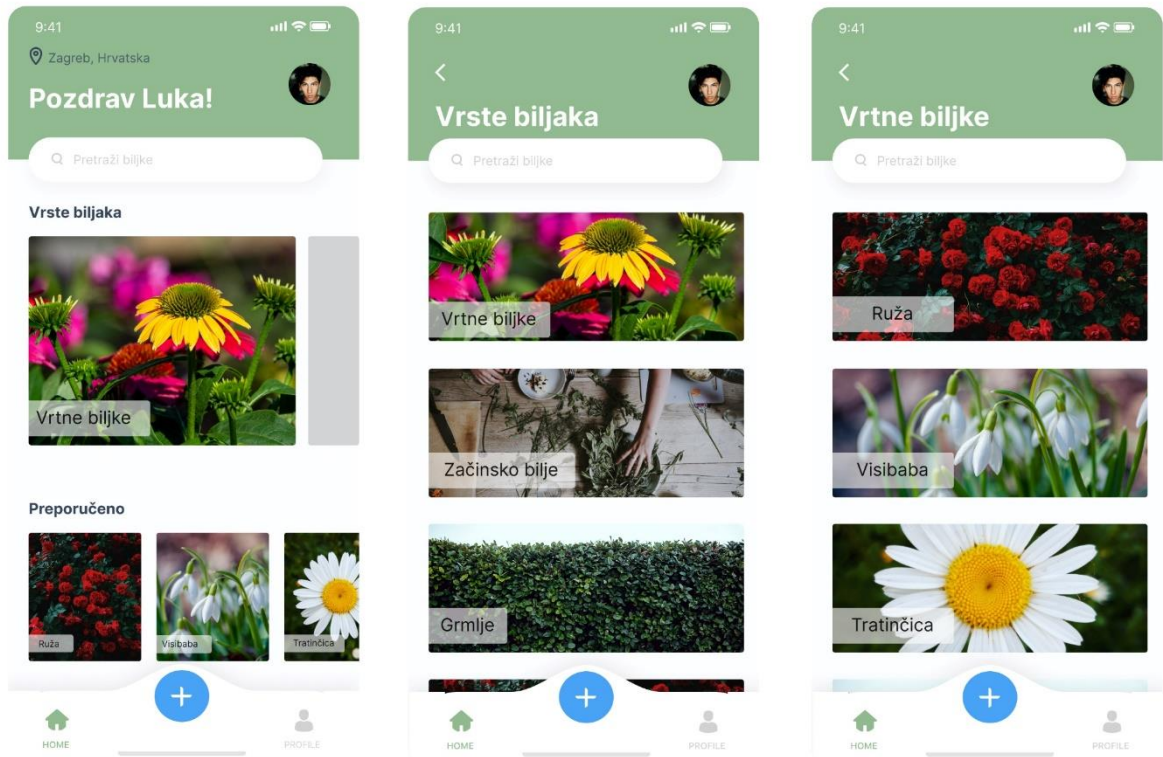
9:41

Zagreb, Hrvatska

Pozdrav Luka!

Pretraži biljke

Vrste biljaka

Vrtne biljke

Preporučeno

Ruža

Visibaba

Tratinčica

HOME

PROFILE

9:41

Vrste biljaka

Pretraži biljke

Vrtne biljke

Začinsko bilje

Grmlje

HOME

PROFILE

9:41

Vrtne biljke

Pretraži biljke

Ruža

Visibaba

Tratinčica

HOME

PROFILE